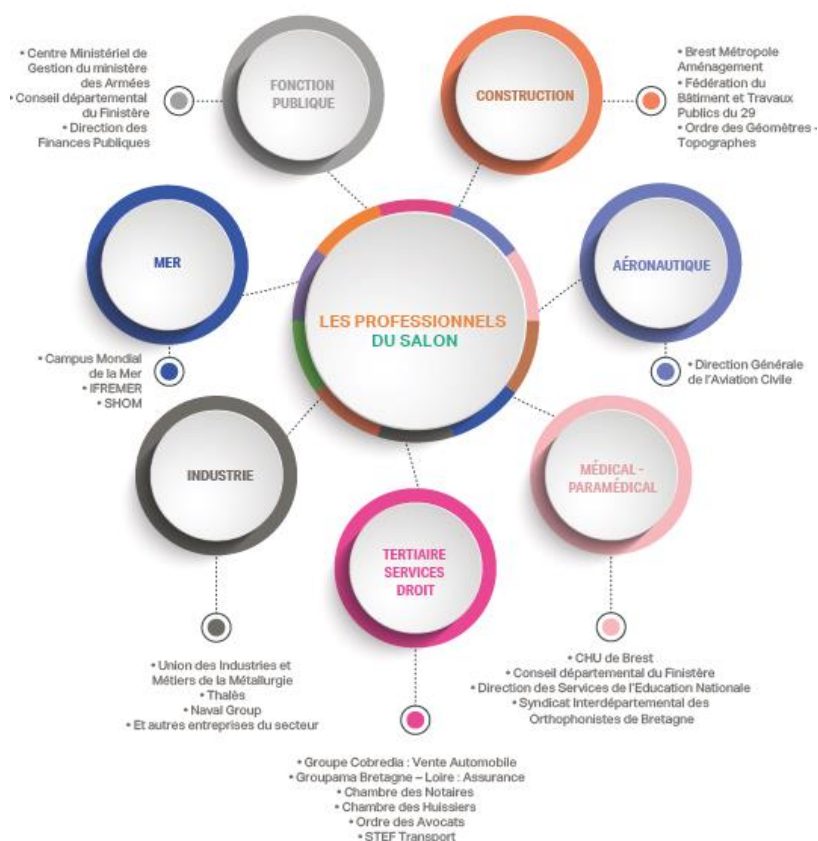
• Centre Ministériel de Gestion du ministère des Armées
• Conseil départemental du Finistère
• Direction des Finances Publiques

FONCTION PUBLIQUE

CONSTRUCTION

• Brest Métropole Aménagement
• Fédération du Bâtiment et Travaux Publics du 29
• Ordre des Géomètres - Topographes

MER

LES PROFESSIONNELS DU SALON

AÉRONAUTIQUE

• Campus Mondial de la Mer
• IFREMER
• SHOM

• Direction Générale de l'Aviation Civile

INDUSTRIE

MÉDICAL - PARAMÉDICAL

TERTIAIRE SERVICES DROIT

• Union des Industries et Métiers de la Métallurgie
• Thalès
• Naval Group
• Et autres entreprises du secteur

• CHU de Brest
• Conseil départemental du Finistère
• Direction des Services de l'Education Nationale
• Syndicat Interdépartemental des Orthophonistes de Bretagne

• Groupe Cobredia : Vente Automobile
• Groupama Bretagne – Loire : Assurance
• Chambre des Notaires
• Chambre des Huissiers
• Ordre des Avocats
• STEF Transport